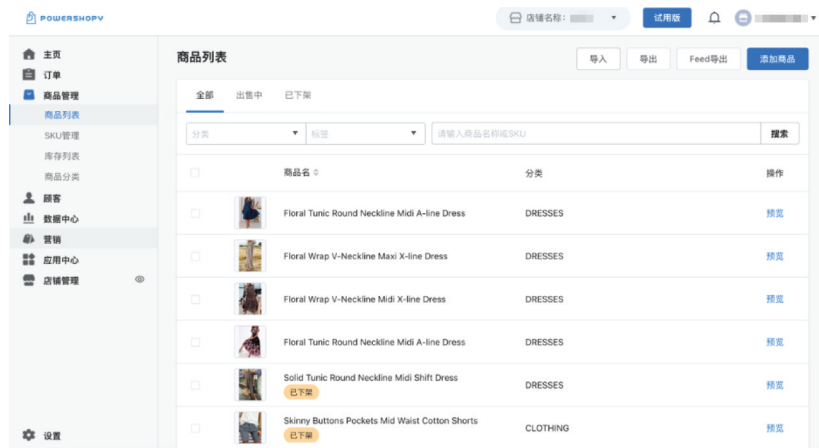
POWERSHOPY

店铺名称： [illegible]

试用版

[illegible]

主页
订单
商品管理
商品列表
SKU管理
库存列表
商品分类
顾客
数据中心
营销
应用中心
店铺管理
设置

商品列表

导入 导出 Feed导出 添加商品

全部 出售中 已下架

分类 标签 请输入商品名称或SKU 搜索

| | | 商品名 | 分类 | 操作 |
|---|---|---|---|---|
| | | Floral Tunic Round Neckline Midi A-line Dress | DRESSES | 预览 |
| | | Floral Wrap V-Neckline Maxi X-line Dress | DRESSES | 预览 |
| | | Floral Wrap V-Neckline Midi X-line Dress | DRESSES | 预览 |
| | | Floral Tunic Round Neckline Midi A-line Dress | DRESSES | 预览 |
| | | Solid Tunic Round Neckline Midi Shift Dress 已下架 | DRESSES | 预览 |
| | | Skinny Buttons Pockets Mid Waist Cotton Shorts 已下架 | CLOTHING | 预览 |